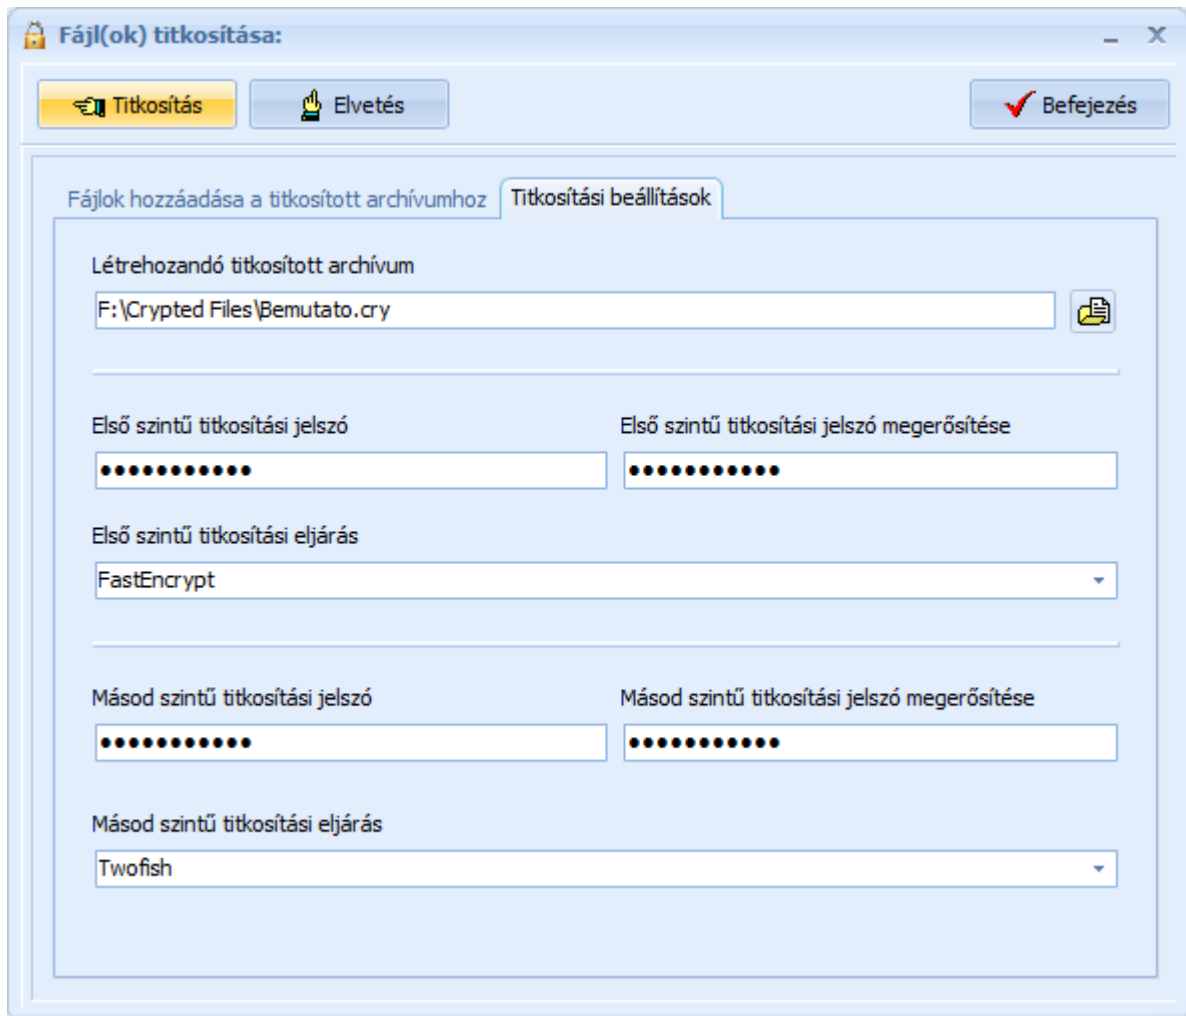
Fájl(ok) titkosítása:

_ X

Titkosítás

Elvetés

Befejezés

Fájlok hozzáadása a titkosított archívumhoz

Titkosítási beállítások

Létrehozandó titkosított archívum

F:\Crypted Files\Bemutato.cry

Első szintű titkosítási jelszó

Első szintű titkosítási jelszó megerősítése

●●●●●●●●●●●●

●●●●●●●●●●●●

Első szintű titkosítási eljárás

FastEncrypt

Másod szintű titkosítási jelszó

Másod szintű titkosítási jelszó megerősítése

●●●●●●●●●●●●

●●●●●●●●●●●●

Másod szintű titkosítási eljárás

Twofish